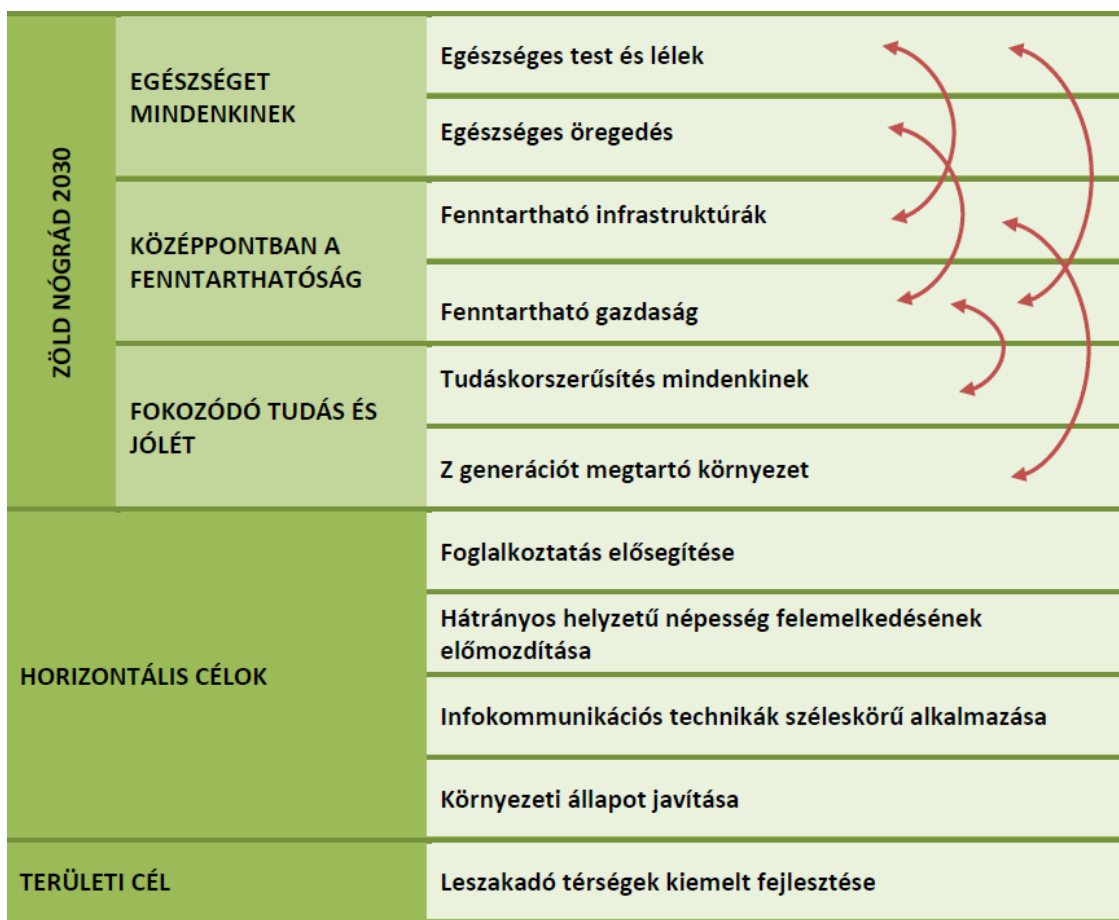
| ZÖLD NÓGRÁD 2030 | EGÉSZSÉGET MINDENKINEK | Egészséges test és lélek |
|---|---|---|
| | | Egészséges öregedés |
| | KÖZÉPPONTBAN A FENNTARTHATÓSÁG | Fenntartható infrastruktúrák |
| | | Fenntartható gazdaság |
| | FOKOZÓDÓ TUDÁS ÉS JÓLÉT | Tudáskorszerűsítés mindenkinek |
| | | Z generációt megtartó környezet |
| HORIZONTÁLIS CÉLOK | | Foglalkoztatás elősegítése |
| | | Hátrányos helyzetű népesség felemelkedésének előmozdítása |
| | | Infokommunikációs technikák széleskörű alkalmazása |
| | | Környezeti állapot javítása |
| TERÜLETI CÉL | | Leszakadó térségek kiemelt fejlesztése |